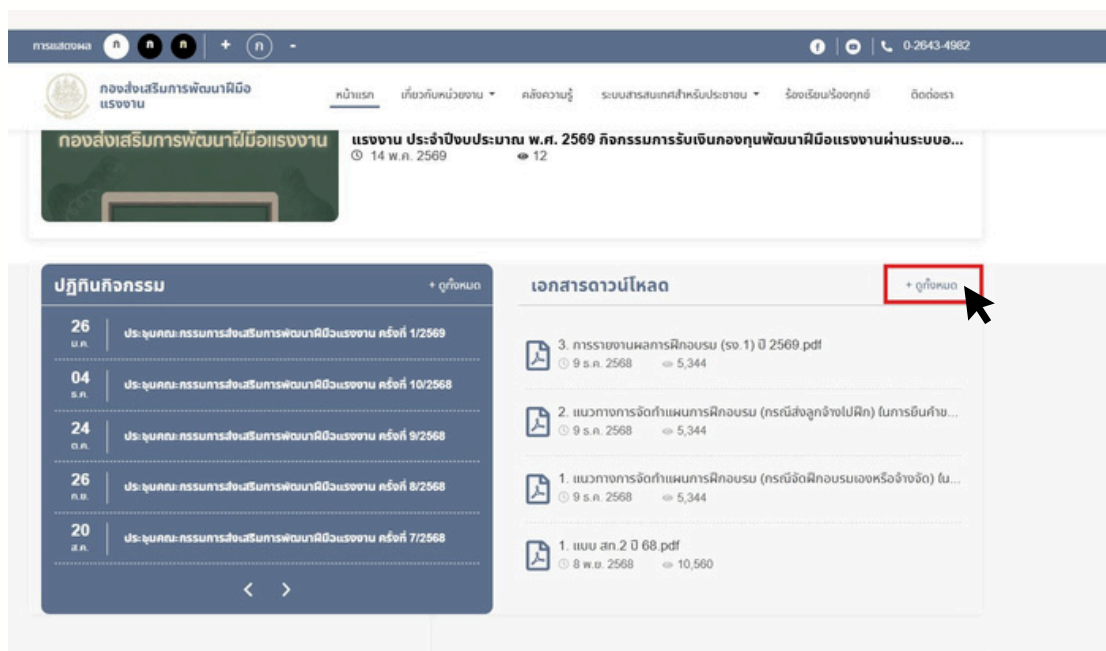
การแสดงผล ก ก ก + ก -

0-2643-4982

กองส่งเสริมการพัฒนาฝีมือแรงงาน

หน้าแรก เกี่ยวกับหน่วยงาน คลังความรู้ ระบบสารสนเทศสำหรับประชาชน ร้องเรียน/ร้องทุกข์ ติดต่อเรา

กองส่งเสริมการพัฒนาฝีมือแรงงาน

แรงงาน ประจำปีงบประมาณ พ.ศ. 2569 กิจกรรมการรับเงินกองทุนพัฒนาฝีมือแรงงานผ่านระบบอ...
14 พ.ค. 2569 12

ปฏิทินกิจกรรม
+ ดูทั้งหมด

26 ม.ค. ประชุมคณะกรรมการส่งเสริมการพัฒนาฝีมือแรงงาน ครั้งที่ 1/2569

04 ธ.ค. ประชุมคณะกรรมการส่งเสริมการพัฒนาฝีมือแรงงาน ครั้งที่ 10/2568

24 ต.ค. ประชุมคณะกรรมการส่งเสริมการพัฒนาฝีมือแรงงาน ครั้งที่ 9/2568

26 ก.ย. ประชุมคณะกรรมการส่งเสริมการพัฒนาฝีมือแรงงาน ครั้งที่ 8/2568

20 ส.ค. ประชุมคณะกรรมการส่งเสริมการพัฒนาฝีมือแรงงาน ครั้งที่ 7/2568

< >

เอกสารดาวน์โหลด
+ ดูทั้งหมด

3. การรายงานผลการฝึกอบรม (รง.1) ปี 2569.pdf
9 ธ.ค. 2568 5,344

2. แนวทางการจัดทำแผนการฝึกอบรม (กรณีส่งลูกจ้างไปฝึก) ในการยื่นคำข...
9 ธ.ค. 2568 5,344

1. แนวทางการจัดทำแผนการฝึกอบรม (กรณีจัดฝึกอบรมเองหรือจ้างจัด) (ใน...
9 ธ.ค. 2568 5,344

1. แบบ สท.2 ปี 68.pdf
8 พ.ย. 2568 10,560